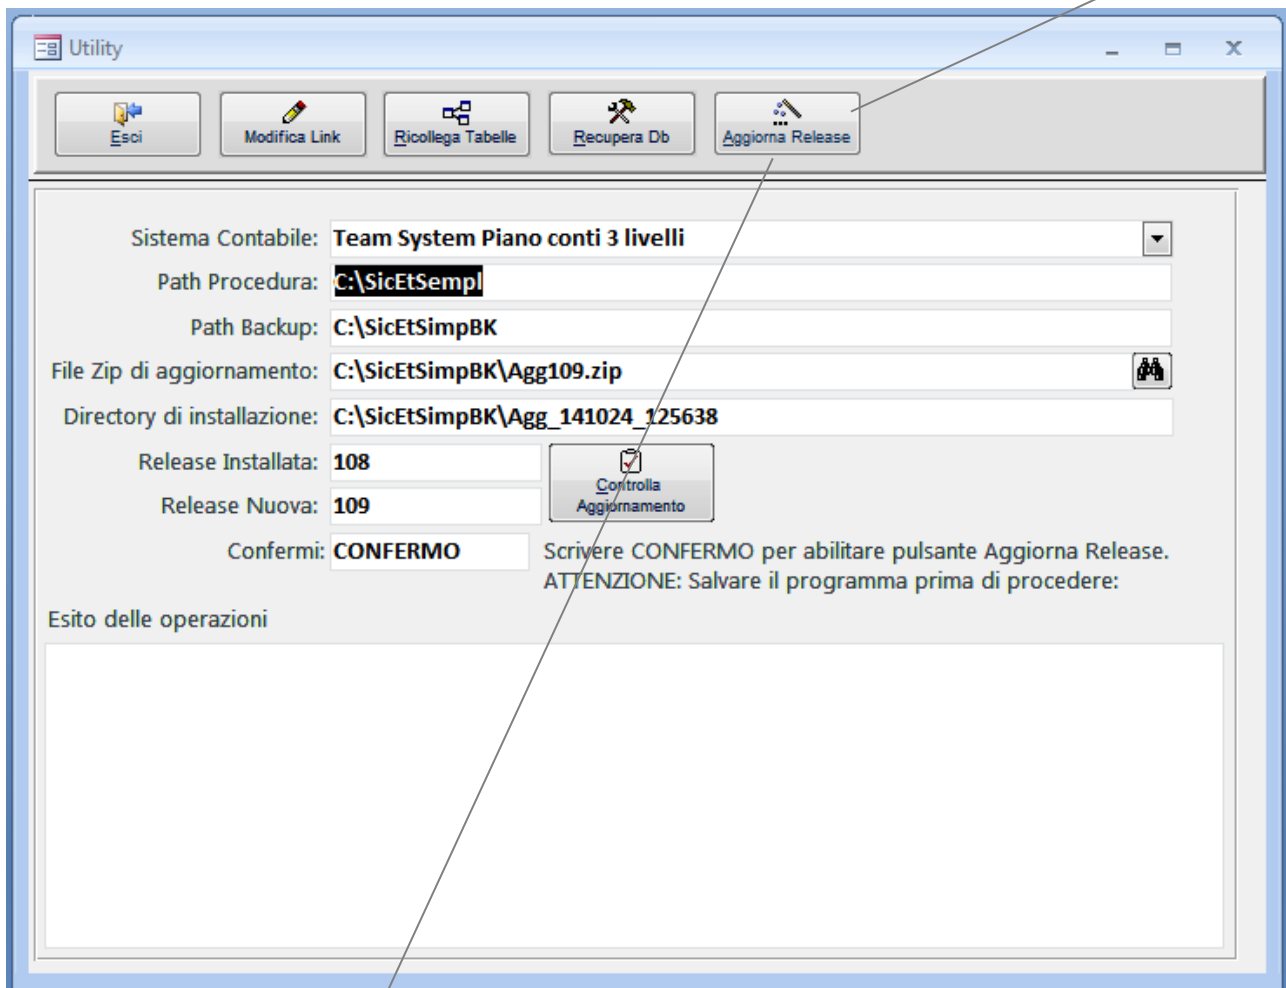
Utility

Esci | Modifica Link | Ricollega Tabelle | Recupera Db | Aggiorna Release

Sistema Contabile: Team System Piano conti 3 livelli

Path Procedura: C:\SicEtSempl

Path Backup: C:\SicEtSimpBK

File Zip di aggiornamento: C:\SicEtSimpBK\Agg109.zip

Directory di installazione: C:\SicEtSimpBK\Agg_141024_125638

Release Installata: 108

Release Nuova: 109

Controlla Aggiornamento

Confermi: CONFERMO

Scrivere CONFERMO per abilitare pulsante Aggiorna Release.
ATTENZIONE: Salvare il programma prima di procedere:

Esito delle operazioni